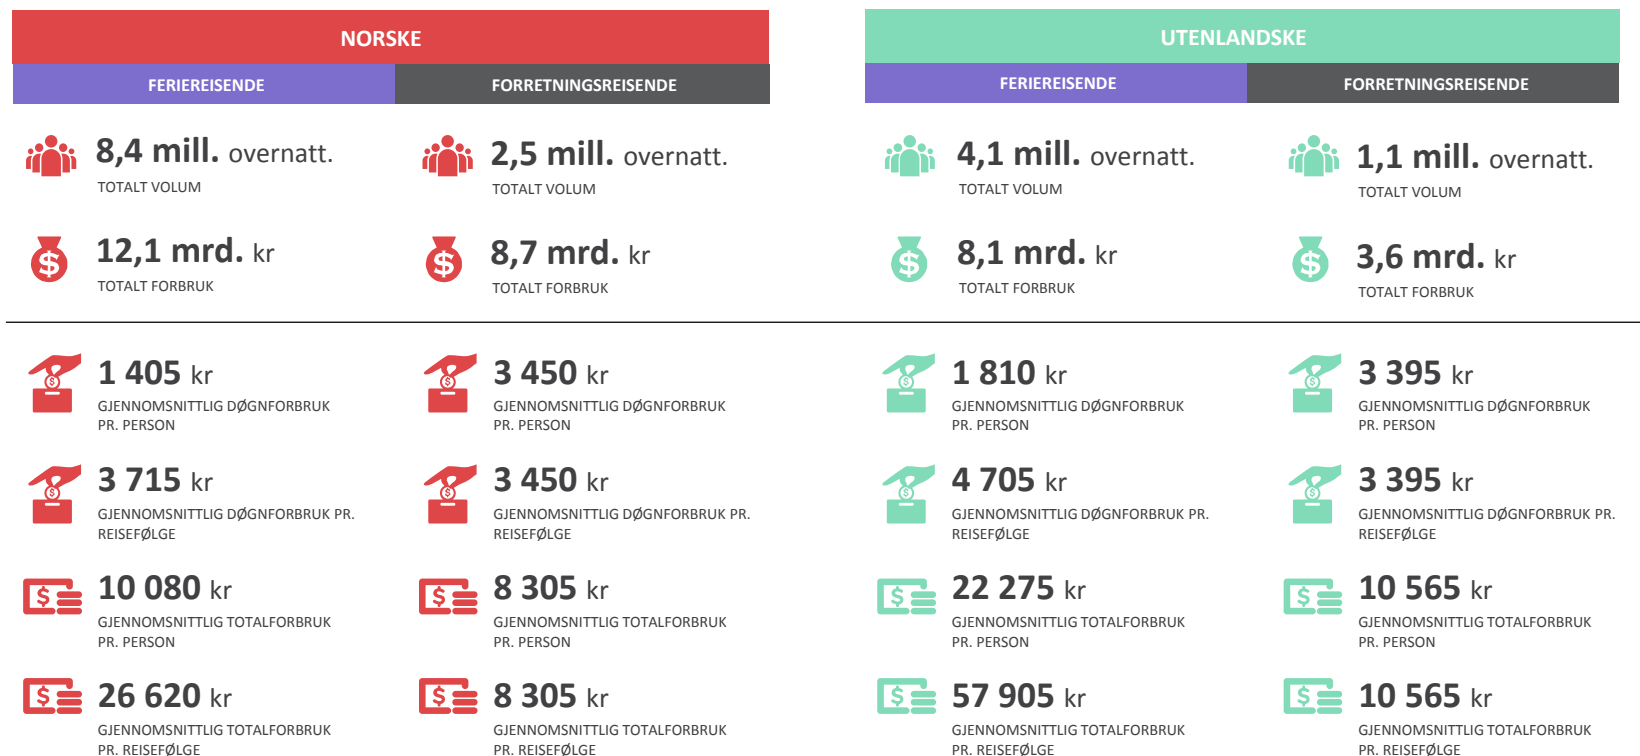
NORSKE

FERIEREISENDE

FORRETNINGSREISENDE

UTENLANDSKE

FERIEREISENDE

FORRETNINGSREISENDE

8,4 mill. overnatt.
TOTALT VOLUM

2,5 mill. overnatt.
TOTALT VOLUM

4,1 mill. overnatt.
TOTALT VOLUM

1,1 mill. overnatt.
TOTALT VOLUM

12,1 mrd. kr
TOTALT FORBRUK

8,7 mrd. kr
TOTALT FORBRUK

8,1 mrd. kr
TOTALT FORBRUK

3,6 mrd. kr
TOTALT FORBRUK

1 405 kr
GJENNOMSNITTLIG DØGNFORBRUK PR. PERSON

3 450 kr
GJENNOMSNITTLIG DØGNFORBRUK PR. PERSON

1 810 kr
GJENNOMSNITTLIG DØGNFORBRUK PR. PERSON

3 395 kr
GJENNOMSNITTLIG DØGNFORBRUK PR. PERSON

3 715 kr
GJENNOMSNITTLIG DØGNFORBRUK PR. REISEFØLGE

3 450 kr
GJENNOMSNITTLIG DØGNFORBRUK PR. REISEFØLGE

4 705 kr
GJENNOMSNITTLIG DØGNFORBRUK PR. REISEFØLGE

3 395 kr
GJENNOMSNITTLIG DØGNFORBRUK PR. REISEFØLGE

10 080 kr
GJENNOMSNITTLIG TOTALFORBRUK PR. PERSON

8 305 kr
GJENNOMSNITTLIG TOTALFORBRUK PR. PERSON

22 275 kr
GJENNOMSNITTLIG TOTALFORBRUK PR. PERSON

10 565 kr
GJENNOMSNITTLIG TOTALFORBRUK PR. PERSON

26 620 kr
GJENNOMSNITTLIG TOTALFORBRUK PR. REISEFØLGE

8 305 kr
GJENNOMSNITTLIG TOTALFORBRUK PR. REISEFØLGE

57 905 kr
GJENNOMSNITTLIG TOTALFORBRUK PR. REISEFØLGE

10 565 kr
GJENNOMSNITTLIG TOTALFORBRUK PR. REISEFØLGE